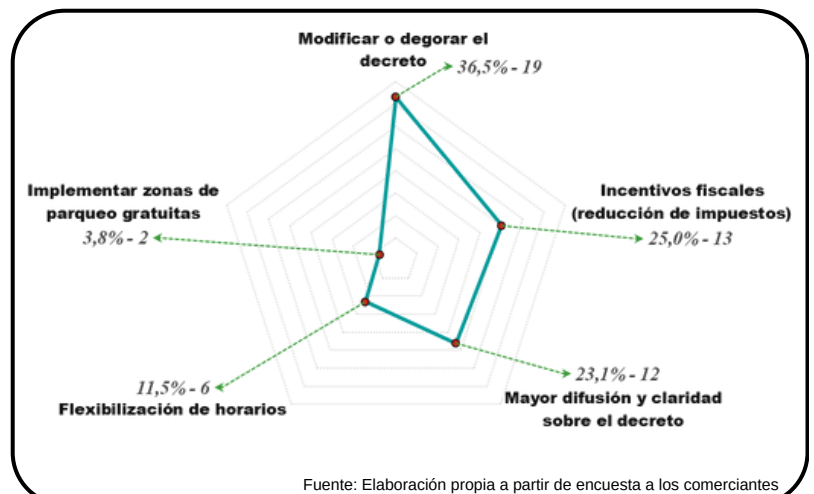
Modificar o degorar el decreto
36,5% - 19

Incentivos fiscales (reducción de impuestos)
25,0% - 13

23,1% - 12
Mayor difusión y claridad sobre el decreto

11,5% - 6
Flexibilización de horarios

Implementar zonas de parqueo gratuitas
3,8% - 2

Fuente: Elaboración propia a partir de encuesta a los comerciantes